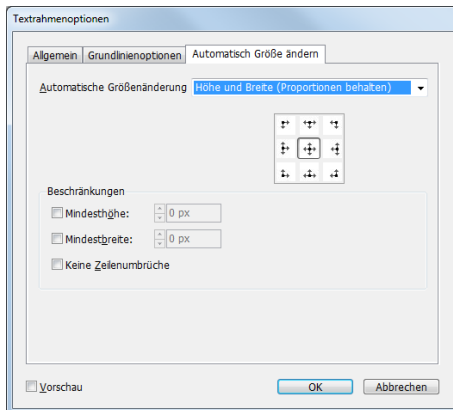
Textrahmenoptionen

Allgemein | Grundlinienoptionen | Automatisch Größe ändern

Automatische Größenänderung: Höhe und Breite (Proportionen behalten)

Beschränkungen

Mindesthöhe: 0 px

Mindestbreite: 0 px

Keine Zeilenumbrüche

Vorschau

OK

Abbrechen